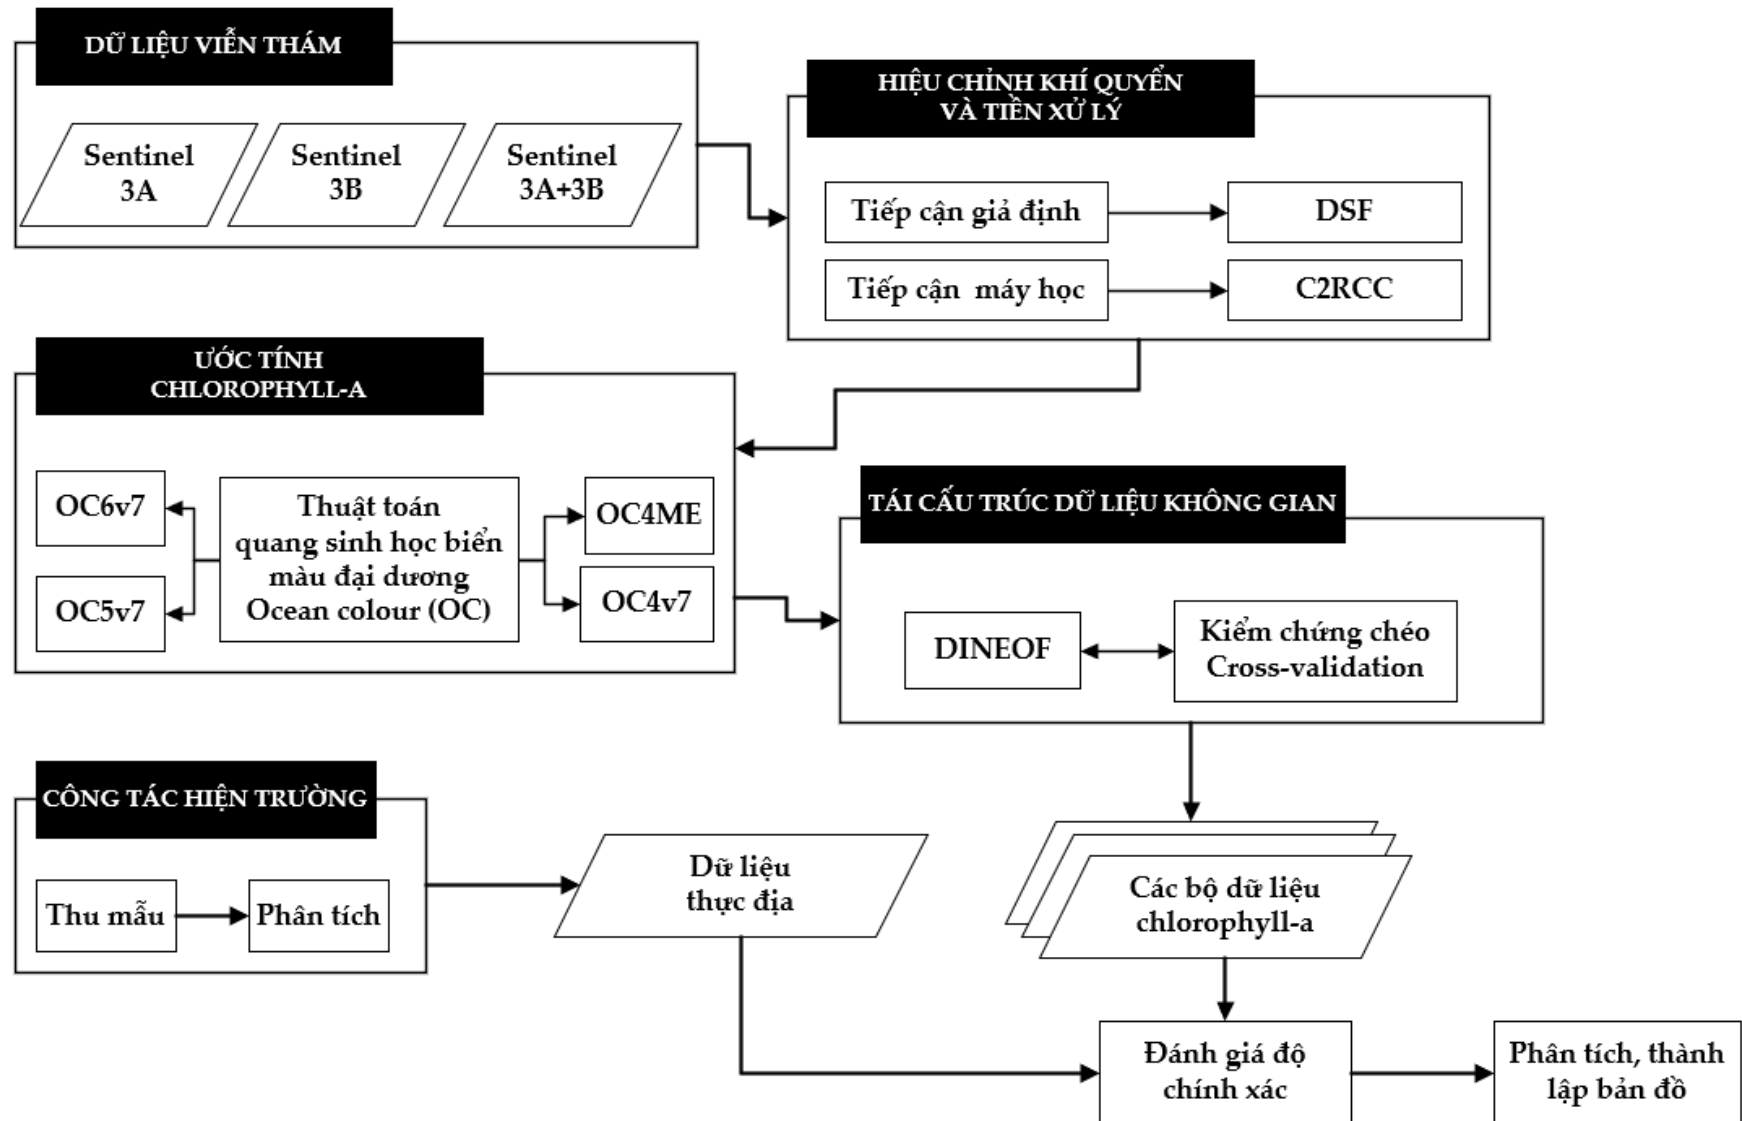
DỮ LIỆU VIỄN THÁM

Sentinel 3A

Sentinel 3B

Sentinel 3A+3B

HIỆU CHỈNH KHÍ QUYỂN VÀ TIỀN XỬ LÝ

Tiếp cận giả định

DSF

Tiếp cận máy học

C2RCC

ƯỚC TÍNH CHLOROPHYLL-A

OC6v7

OC5v7

Thuật toán quang sinh học biển màu đại dương Ocean colour (OC)

OC4ME

OC4v7

TÁI CẤU TRÚC DỮ LIỆU KHÔNG GIAN

DINEOF

Kiểm chứng chéo Cross-validation

CÔNG TÁC HIỆN TRƯỜNG

Thu mẫu

Phân tích

Dữ liệu thực địa

Các bộ dữ liệu chlorophyll-a

Đánh giá độ chính xác

Phân tích, thành lập bản đồ